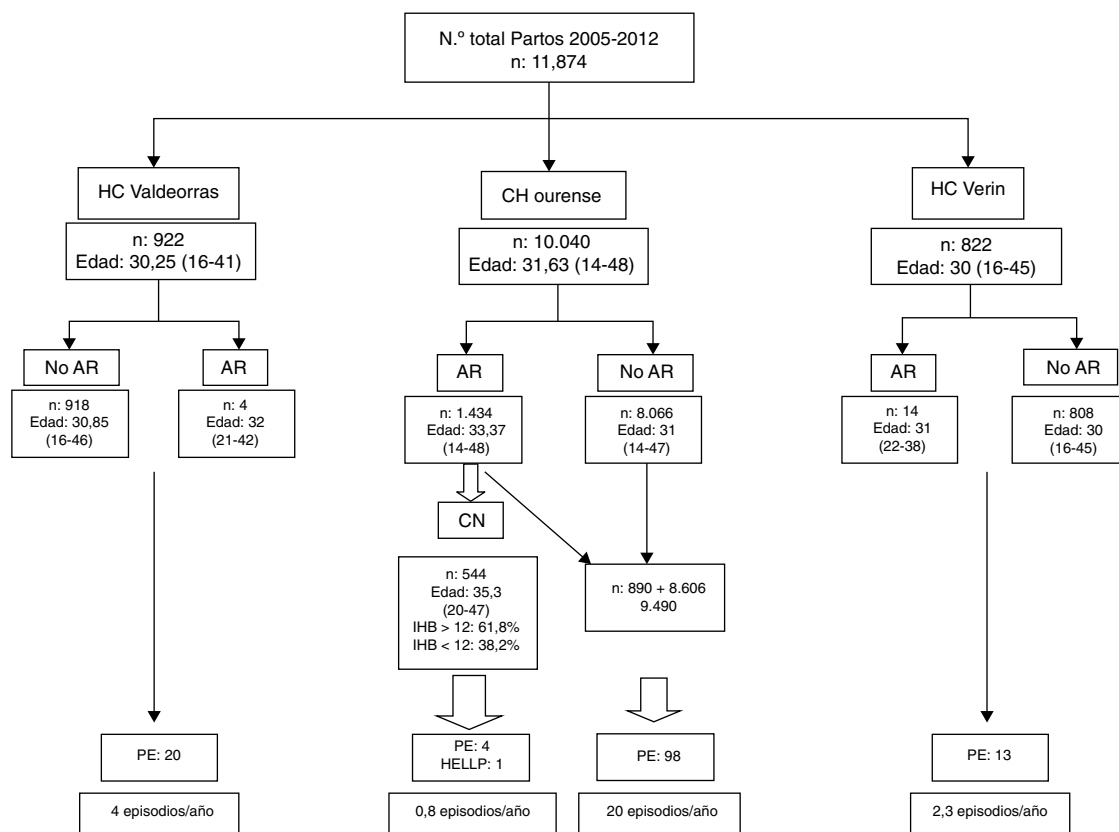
N.º total Partos 2005-2012
n: 11,874

HC Valdeorras

n: 922
Edad: 30,25 (16-41)

No AR

n: 918
Edad: 30,85
(16-46)

AR

n: 4
Edad: 32
(21-42)

PE: 20

4 episodios/año

CH ourense

n: 10.040
Edad: 31,63 (14-48)

AR

n: 1.434
Edad: 33,37
(14-48)

CN

n: 544
Edad: 35,3
(20-47)
IHB > 12: 61,8%
IHB < 12: 38,2%

PE: 4
HELLP: 1

0,8 episodios/año

No AR

n: 8.066
Edad: 31
(14-47)

n: 890 + 8.606
9.490

PE: 98

20 episodios/año

HC Verin

n: 822
Edad: 30 (16-45)

AR

n: 14
Edad: 31
(22-38)

No AR

n: 808
Edad: 30
(16-45)

PE: 13

2,3 episodios/año